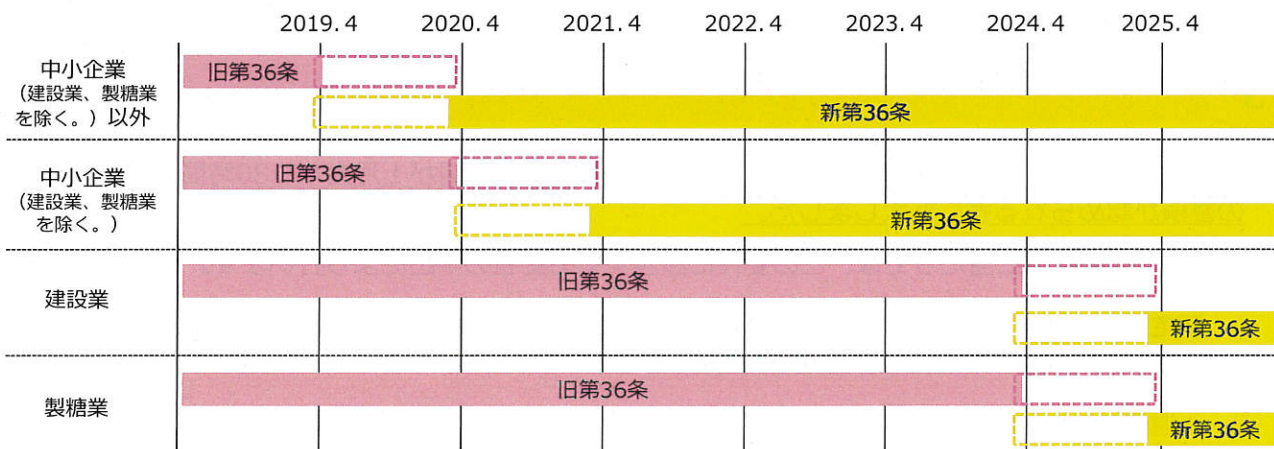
| | 2019.4 | 2020.4 | 2021.4 | 2022.4 | 2023.4 | 2024.4 | 2025.4 |
|---|---|---|---|---|---|---|---|
| 中小企業（建設業、製糖業を除く。）以外 | 旧第36条 | 新第36条 | | | | | |
| 中小企業（建設業、製糖業を除く。） | 旧第36条 | | 新第36条 | | | | |
| 建設業 | 旧第36条 | | | | | | 新第36条 |
| 製糖業 | 旧第36条 | | | | | | 新第36条 |